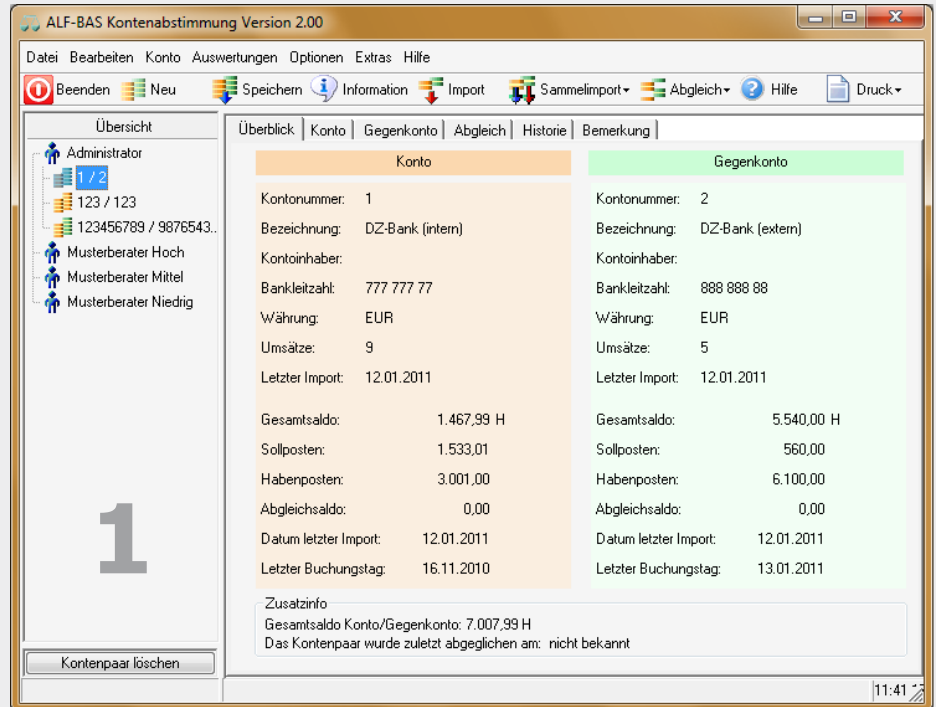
ALF-BAS Kontenabstimmung Version 2.00

Datei Bearbeiten Konto Auswertungen Optionen Extras Hilfe

Beenden Neu Speichern Information Import Sammelimport Abgleich Hilfe Druck

Übersicht

Administrator
1 / 2
123 / 123
123456789 / 9876543..
Musterberater Hoch
Musterberater Mittel
Musterberater Niedrig

1

Kontenpaar löschen

Überblick | Konto | Gegenkonto | Abgleich | Historie | Bemerkung

| Konto | | Gegenkonto | |
|---|---|---|---|
| Kontonummer: | 1 | Kontonummer: | 2 |
| Bezeichnung: | DZ-Bank (intern) | Bezeichnung: | DZ-Bank (extern) |
| Kontoinhaber: | | Kontoinhaber: | |
| Bankleitzahl: | 777 777 77 | Bankleitzahl: | 888 888 88 |
| Währung: | EUR | Währung: | EUR |
| Umsätze: | 9 | Umsätze: | 5 |
| Letzter Import: | 12.01.2011 | Letzter Import: | 12.01.2011 |
| Gesamtsaldo: | 1.467,99 H | Gesamtsaldo: | 5.540,00 H |
| Sollposten: | 1.533,01 | Sollposten: | 560,00 |
| Habenposten: | 3.001,00 | Habenposten: | 6.100,00 |
| Abgleichsaldo: | 0,00 | Abgleichsaldo: | 0,00 |
| Datum letzter Import: | 12.01.2011 | Datum letzter Import: | 12.01.2011 |
| Letzter Buchungstag: | 16.11.2010 | Letzter Buchungstag: | 13.01.2011 |

Zusatzinfo
Gesamtsaldo Konto/Gegenkonto: 7.007,99 H
Das Kontenpaar wurde zuletzt abgeglichen am: nicht bekannt

11:41